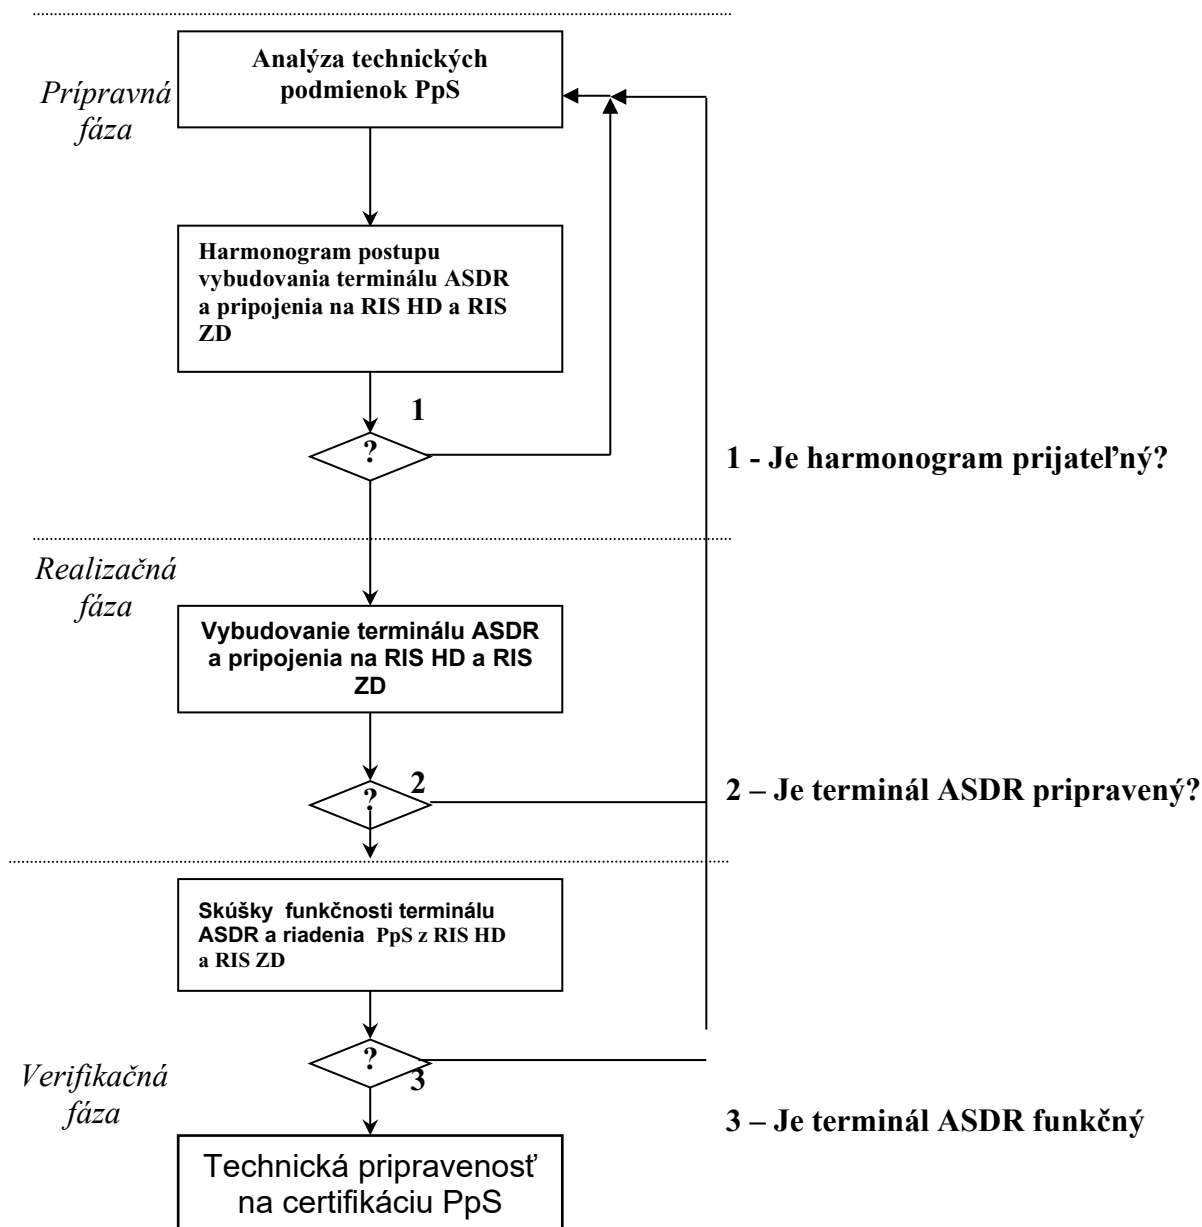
Prípravná fáza

Analýza technických podmienok PpS

Harmonogram postupu vybudovania terminálu ASDR a pripojenia na RIS HD a RIS ZD

1

?

1 - Je harmonogram prijateľný?

Realizačná fáza

Vybudovanie terminálu ASDR a pripojenia na RIS HD a RIS ZD

?

2

2 – Je terminál ASDR pripravený?

Skúšky funkčnosti terminálu ASDR a riadenia PpS z RIS HD a RIS ZD

?

3

Verifikačná fáza

3 – Je terminál ASDR funkčný

Technická pripravenosť na certifikáciu PpS